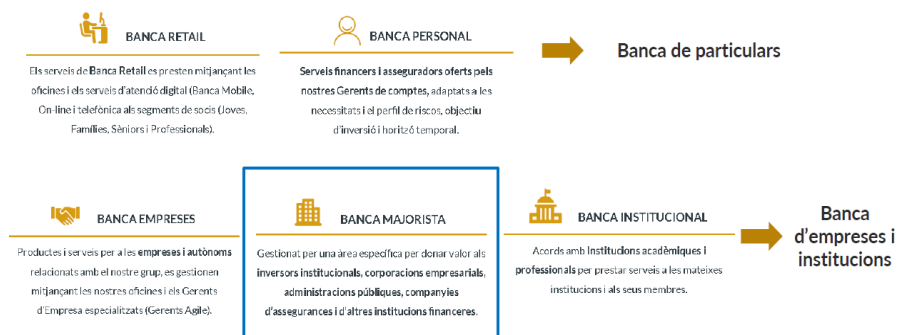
BANCA RETAIL

Els serveis de Banca Retail es presten mitjançant les oficines i els serveis d'atenció digital (Banca Mobile, On-line i telefònica als segments de socis (Joves, Famílies, Sèniors i Professionals).

BANCA PERSONAL

Serveis financers i asseguradors oferts pels nostres Gerents de comptes, adaptats a les necessitats i el perfil de riscos, objectiu d'inversió i horitzó temporal.

Banca de particulars

BANCA EMPRESES

Productes i serveis per a les empreses i autònoms relacionats amb el nostre grup, es gestionen mitjançant les nostres oficines i els Gerents d'Empresa especialitzats (Gerents Agile).

BANCA MAJORISTA

Gestionat per una àrea específica per donar valor als inversors institucionals, corporacions empresarials, administracions públiques, companyies d'assegurances i d'altres institucions financeres.

BANCA INSTITUCIONAL

Acords amb Institucions acadèmiques i professionals per prestar serveis a les mateixes institucions i als seus membres.

Banca d'empreses i institucions